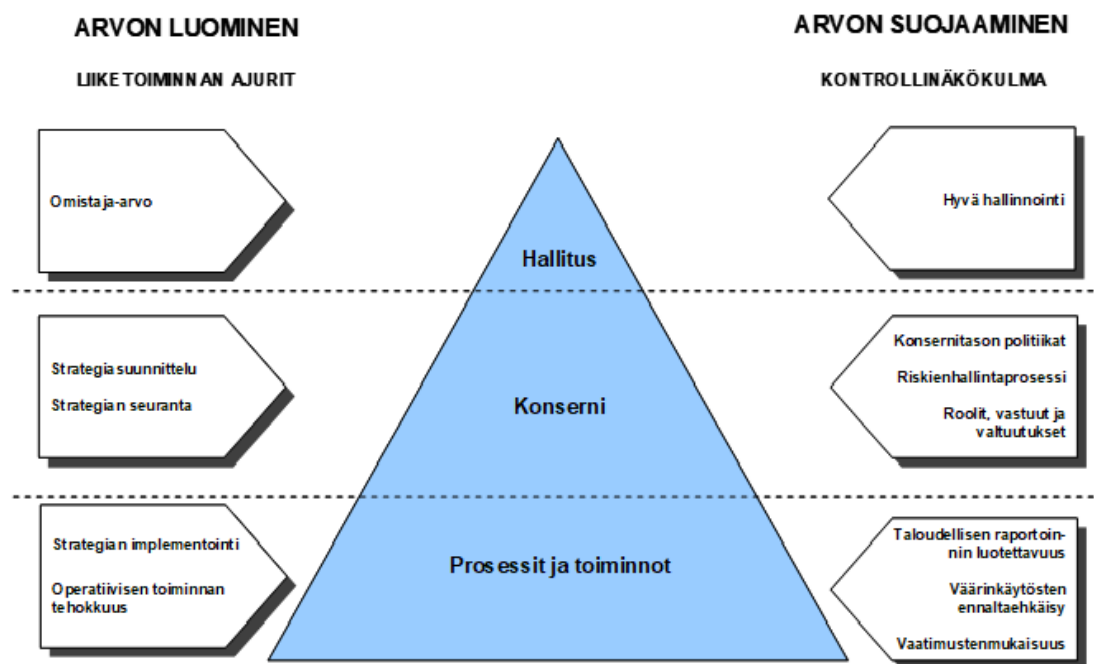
ARVON LUOMINEN

LIIKETOIMINNAN AJURIT

ARVON SUOJAAMINEN

KONTROLLINÄKÖKULMA

Omistaja-arvo

Hallitus

Hyvä hallinnointi

Strategiasuunnittelu

Strategian seuranta

Konserni

Konsernitason politiikat

Riskienhallintaprosessi

Roolit, vastuut ja valtuutukset

Strategian implementointi

Operatiivisen toiminnan tehokkuus

Prosessit ja toiminnot

Taloudellisen raportoinnin luotettavuus

Väärinkäytösten ennaltaehkäisy

Vaatimustenmukaisuus